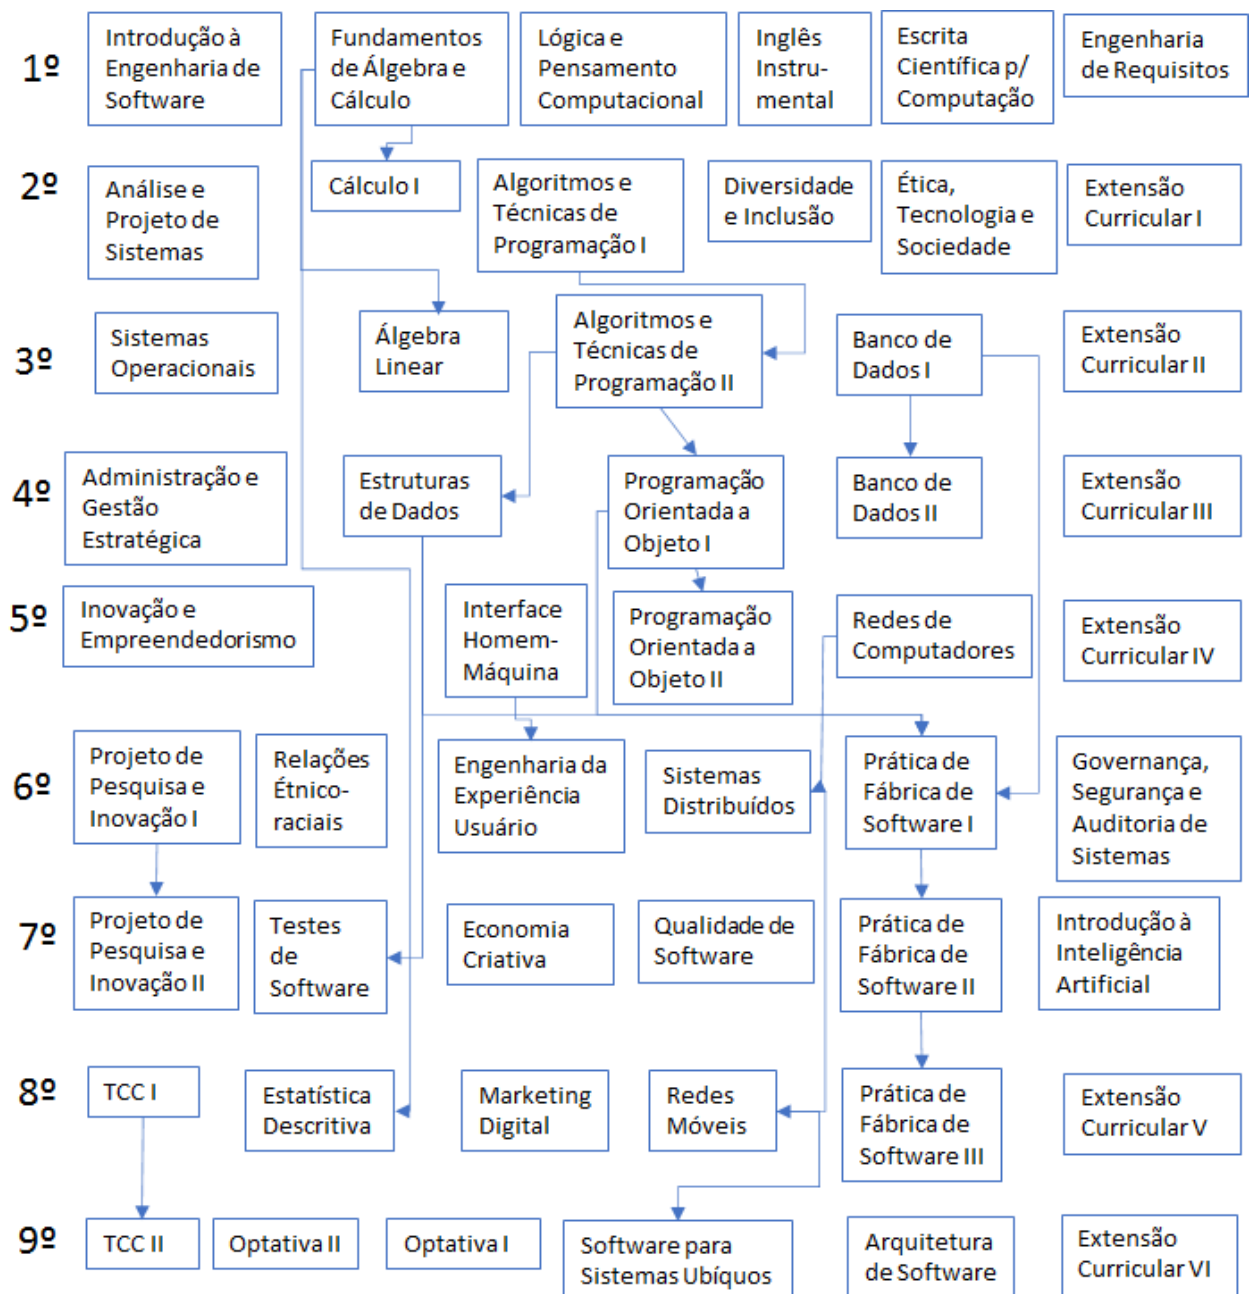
1º
Introdução à Engenharia de Software
Fundamentos de Álgebra e Cálculo
Lógica e Pensamento Computacional
Inglês Instrumental
Escrita Científica p/ Computação
Engenharia de Requisitos

2º
Análise e Projeto de Sistemas
Cálculo I
Algoritmos e Técnicas de Programação I
Diversidade e Inclusão
Ética, Tecnologia e Sociedade
Extensão Curricular I

3º
Sistemas Operacionais
Álgebra Linear
Algoritmos e Técnicas de Programação II
Banco de Dados I
Extensão Curricular II

4º
Administração e Gestão Estratégica
Estruturas de Dados
Programação Orientada a Objeto I
Banco de Dados II
Extensão Curricular III

5º
Inovação e Empreendedorismo
Interface Homem-Máquina
Programação Orientada a Objeto II
Redes de Computadores
Extensão Curricular IV

6º
Projeto de Pesquisa e Inovação I
Relações Étnico-raciais
Engenharia da Experiência Usuário
Sistemas Distribuídos
Prática de Fábrica de Software I
Governança, Segurança e Auditoria de Sistemas

7º
Projeto de Pesquisa e Inovação II
Testes de Software
Economia Criativa
Qualidade de Software
Prática de Fábrica de Software II
Introdução à Inteligência Artificial

8º
TCC I
Estatística Descritiva
Marketing Digital
Redes Móveis
Prática de Fábrica de Software III
Extensão Curricular V

9º
TCC II
Optativa II
Optativa I
Software para Sistemas Ubíquos
Arquitetura de Software
Extensão Curricular VI